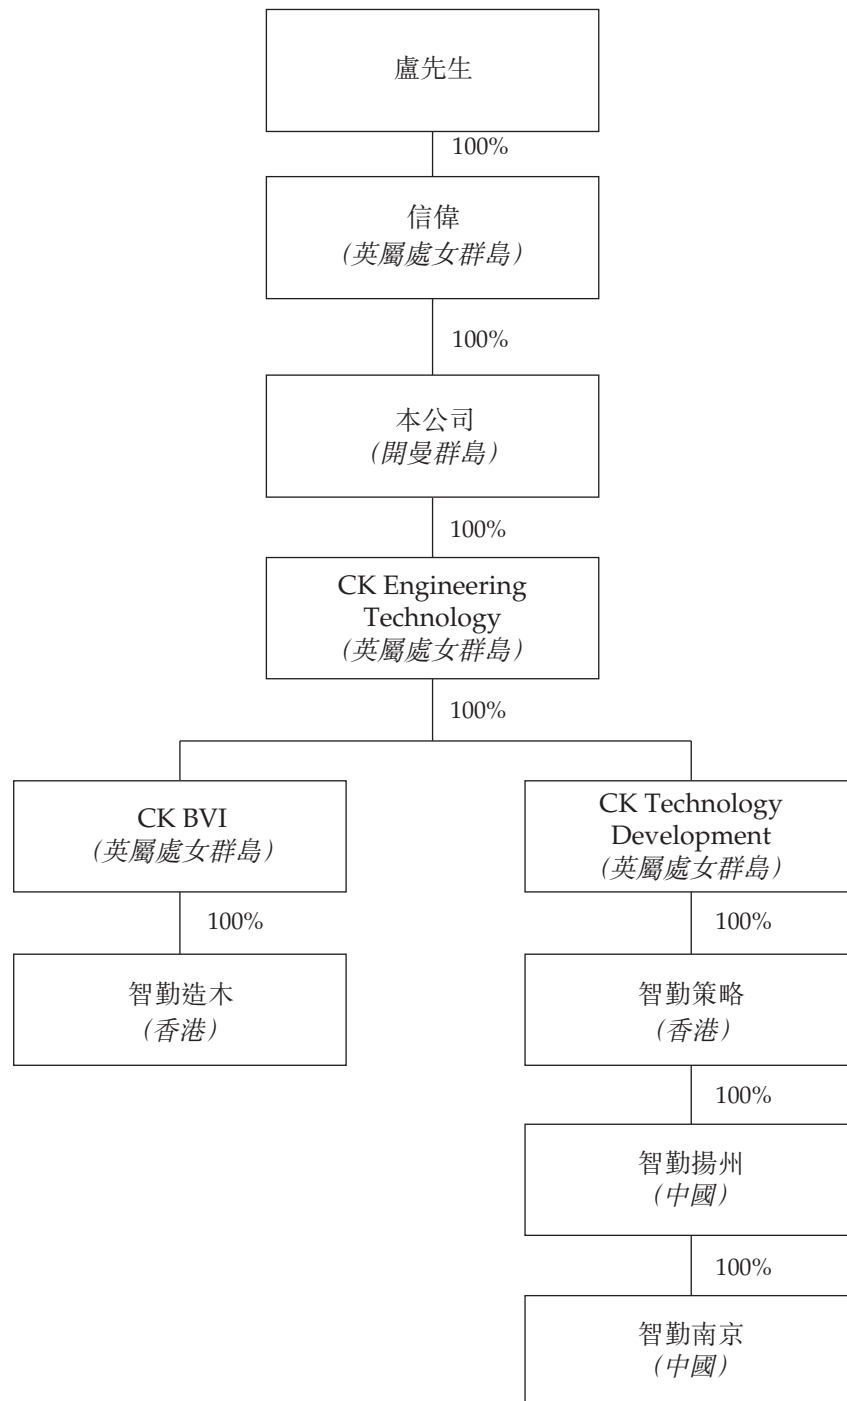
盧先生

100%

信偉
(英屬處女群島)

100%

本公司
(開曼群島)

100%

CK Engineering Technology
(英屬處女群島)

100%

CK BVI
(英屬處女群島)

100%

智勤造木
(香港)

CK Technology Development
(英屬處女群島)

100%

智勤策略
(香港)

100%

智勤揚州
(中國)

100%

智勤南京
(中國)